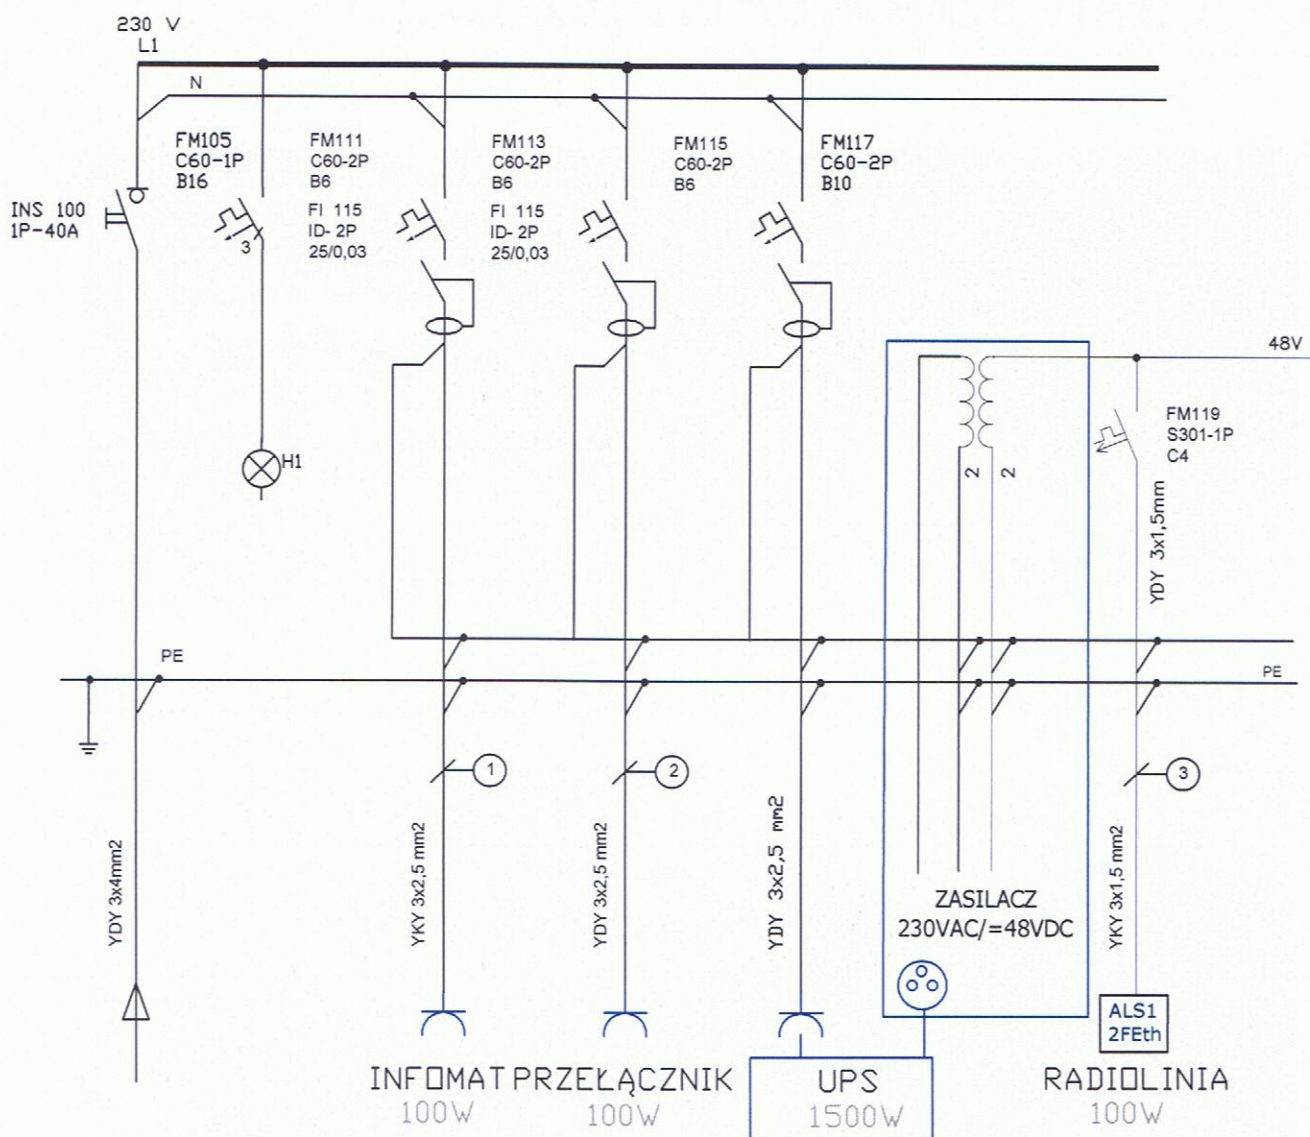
230 V
L1

N

FM105
C60-1P
B16

FM111
C60-2P
B6

FM113
C60-2P
B6

FM115
C60-2P
B6

FM117
C60-2P
B10

INS 100
1P-40A

3

FI 115
ID- 2P
25/0,03

FI 115
ID- 2P
25/0,03

48V

FM119
S301-1P
C4

H1

2 2

YDY 3x1,5mm

PE

PE

1

2

3

YDY 3x4mm2

YKY 3x2,5 mm2

YDY 3x2,5 mm2

YDY 3x2,5 mm2

ZASILACZ
230VAC/=48VDC

YKY 3x1,5 mm2

ALS1
2FEth

INF⊡MAT 100W

PRZEŁĄCZNIK 100W

UPS 1500W

RADI⊡LINIA 100W